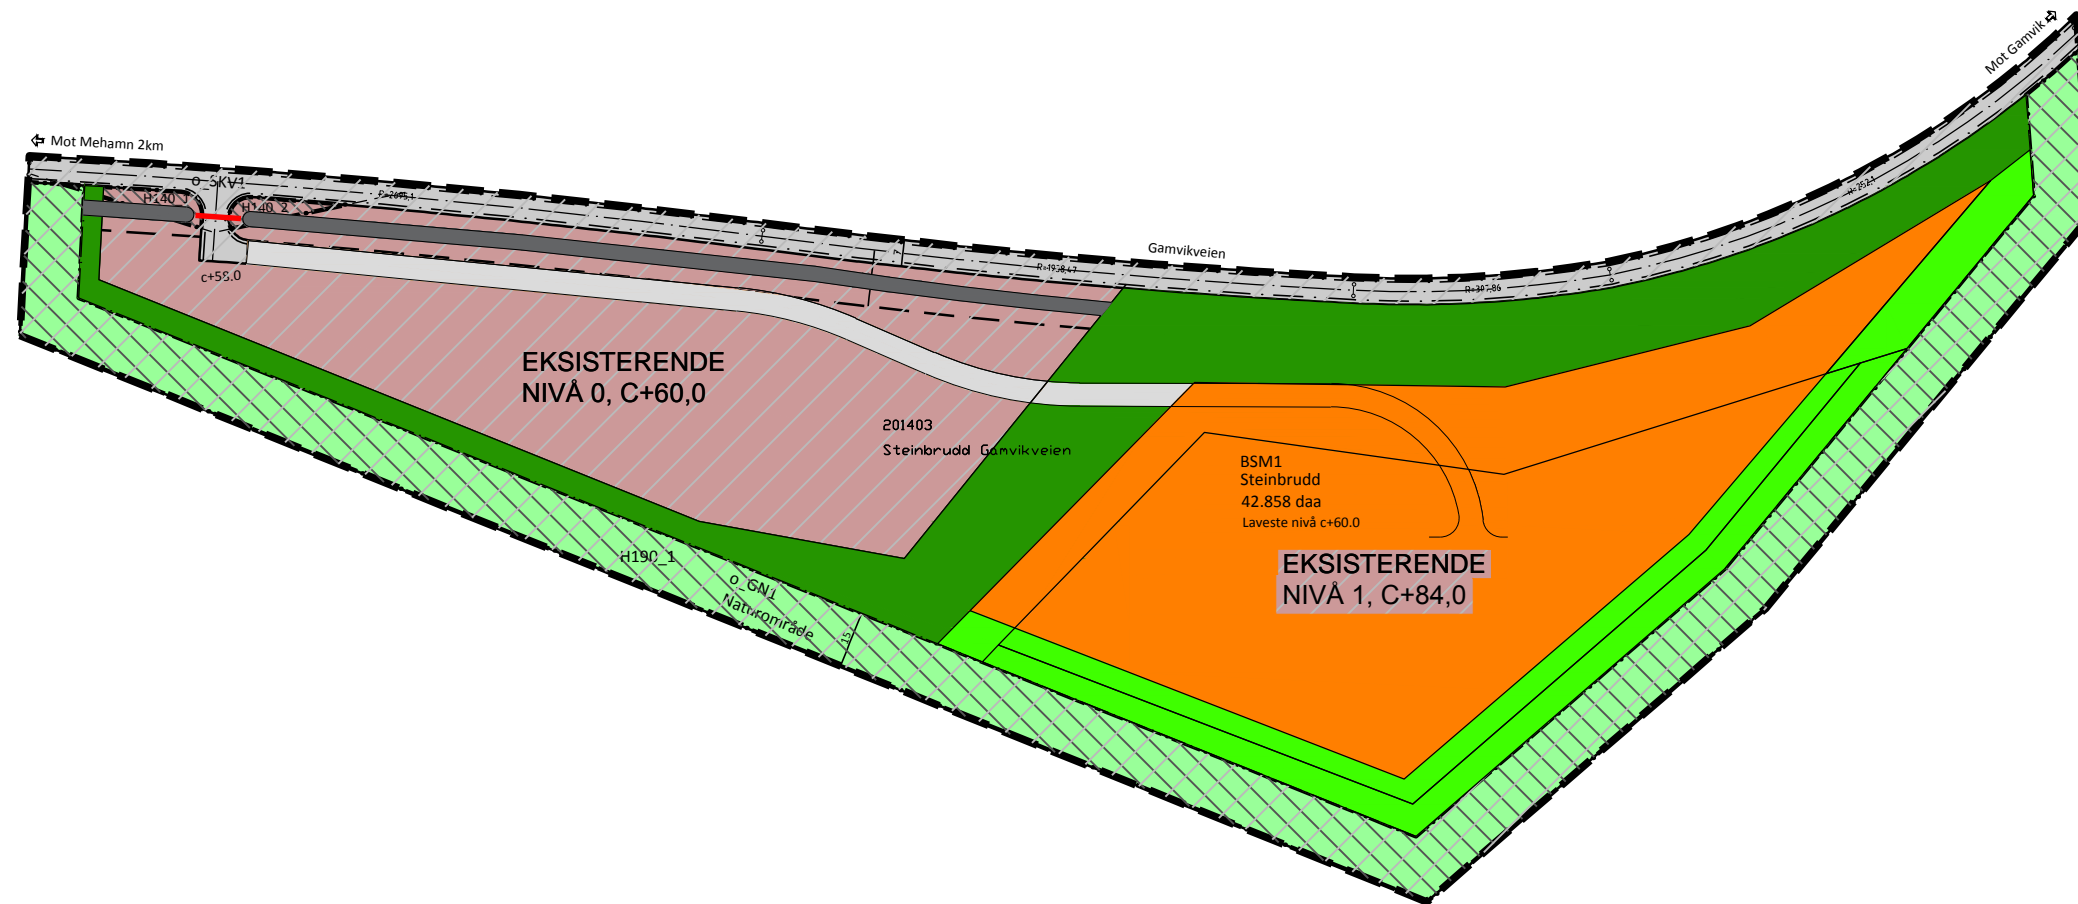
Mot Gamvik

Mot Mehamn 2km

o_SKV1

H140_1

H140_2

c+58.0

Gamvikveien

EKSISTERENDE
NIVÅ 0, C+60,0

201403
Steinbrudd Gamvikveien

BSM1
Steinbrudd
42.858 daa
Laveste nivå c+60.0

EKSISTERENDE
NIVÅ 1, C+84,0

H190_1

o_GN1
Naturområde

15